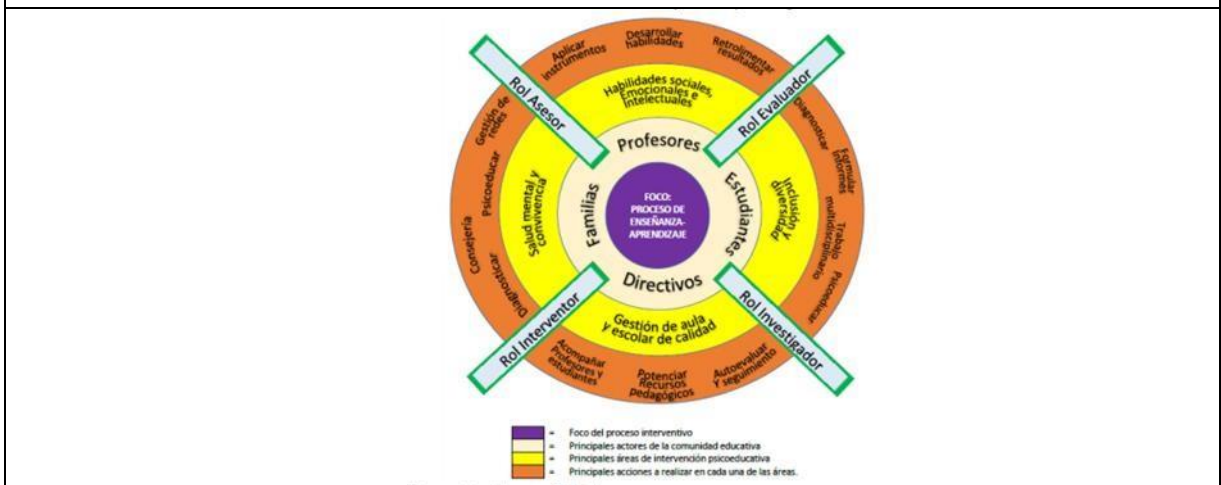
Aplicar instrumentos
Desarrollar habilidades
Retroalimentar resultados
Rol Asesor
Rol Evaluador
Habilidades sociales, Emocionales e Intelectuales
Gestión de redes
Diagnosticar
Psicoeducar
Formular informes
Profesores
Consejería
Salud mental y convivencia
Familias
FOCO: PROCESO DE ENSEÑANZA-APRENDIZAJE
Estudiantes
Inclusión y diversidad
Trabajo multidisciplinario
Diagnosticar
Psicoeducar
Directivos
Gestión de aula y escolar de calidad
Rol Interventor
Rol Investigador
Acompañar Profesores y estudiantes
Potenciar Recursos pedagógicos
Autoevaluar Y seguimiento

= Foco del proceso interventivo
= Principales actores de la comunidad educativa
= Principales áreas de intervención psicoeducativa
= Principales acciones a realizar en cada una de las áreas.